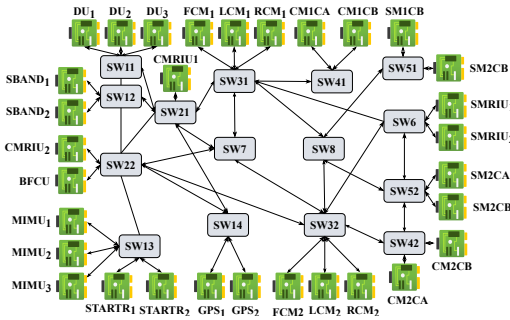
DU$_1$ DU$_2$ DU$_3$ FCM$_1$ LCM$_1$ RCM$_1$ CM1CA CM1CB SM1CB

SW11 CMRIU1 SW31 SW41 SW51 SM2CB

SBAND$_1$ SW12

SBAND$_2$ SW21 SW6 SMRIU$_1$

SMRIU$_2$

CMRIU$_2$ SW7 SW8

SW22

BFCU SM2CA SW52

SM2CB

MIMU$_1$ SW14 SW32

MIMU$_2$ SW13 SW42

MIMU$_3$ CM2CB

STARTR$_1$ STARTR$_2$ GPS$_1$ GPS$_2$ FCM$_2$ LCM$_2$ RCM$_2$ CM2CA